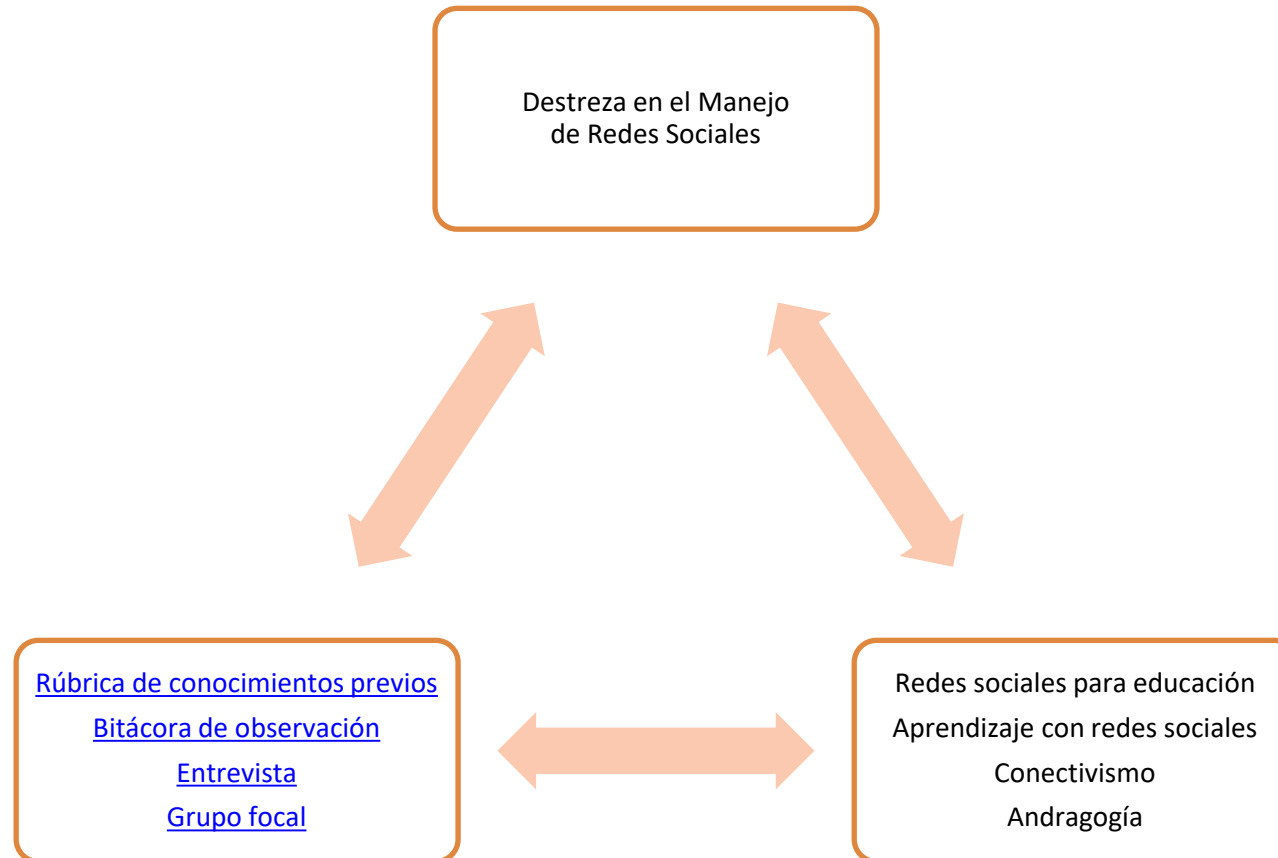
Destreza en el Manejo de Redes Sociales

Rúbrica de conocimientos previos
Bitácora de observación
Entrevista
Grupo focal

Redes sociales para educación
Aprendizaje con redes sociales
Conectivismo
Andragogía